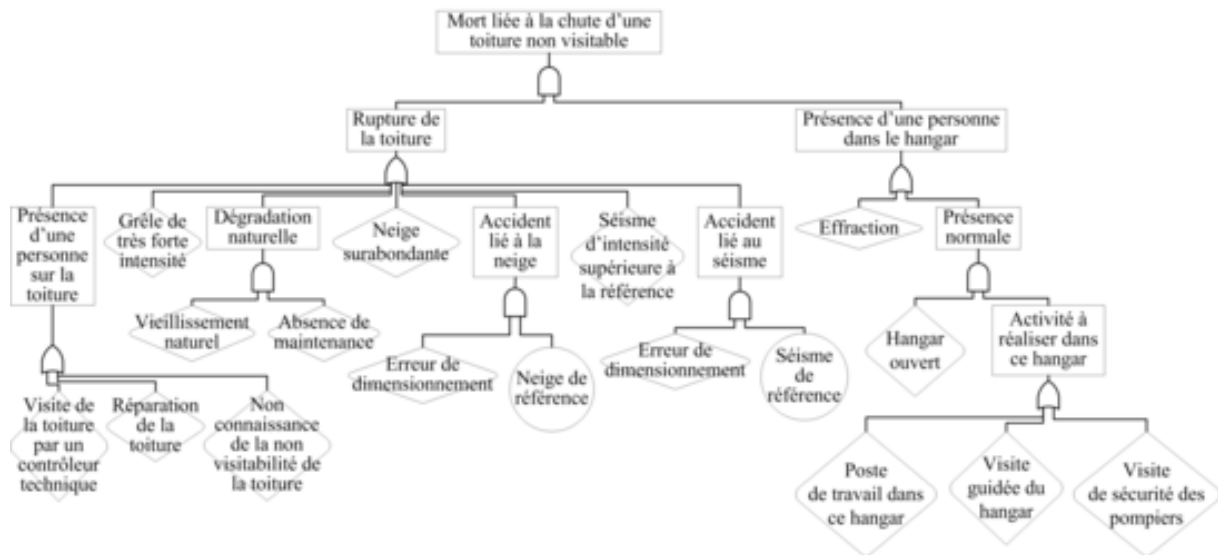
Mort liée à la chute d'une toiture non visitable

Rupture de la toiture

Présence d'une personne dans le hangar

Présence d'une personne sur la toiture

Grêle de très forte intensité

Dégradation naturelle

Neige surabondante

Accident lié à la neige

Séisme d'intensité supérieure à la référence

Accident lié au séisme

Effraction

Présence normale

Vieillissement naturel

Absence de maintenance

Erreur de dimensionnement

Neige de référence

Erreur de dimensionnement

Séisme de référence

Hangar ouvert

Activité à réaliser dans ce hangar

Visite de la toiture par un contrôleur technique

Réparation de la toiture

Non connaissance de la non visitabilité de la toiture

Poste de travail dans ce hangar

Visite guidée du hangar

Visite de sécurité des pompiers